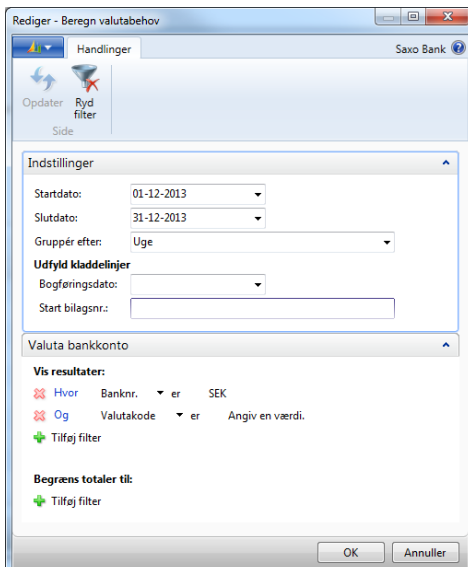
Rediger - Beregn valutabehov

Handlinger

Saxo Bank

Opdater

Ryd filter

Side

Indstillinger

Startdato: 01-12-2013

Slutdato: 31-12-2013

Gruppér efter: Uge

Udfyld kladdelinjer

Bogføringsdato:

Start bilagsnr.:

Valuta bankkonto

Vis resultater:

Hvor Banknr. er SEK

Og Valutakode er Angiv en værdi.

Tilføj filter

Begræns totaler til:

Tilføj filter

OK

Annuller